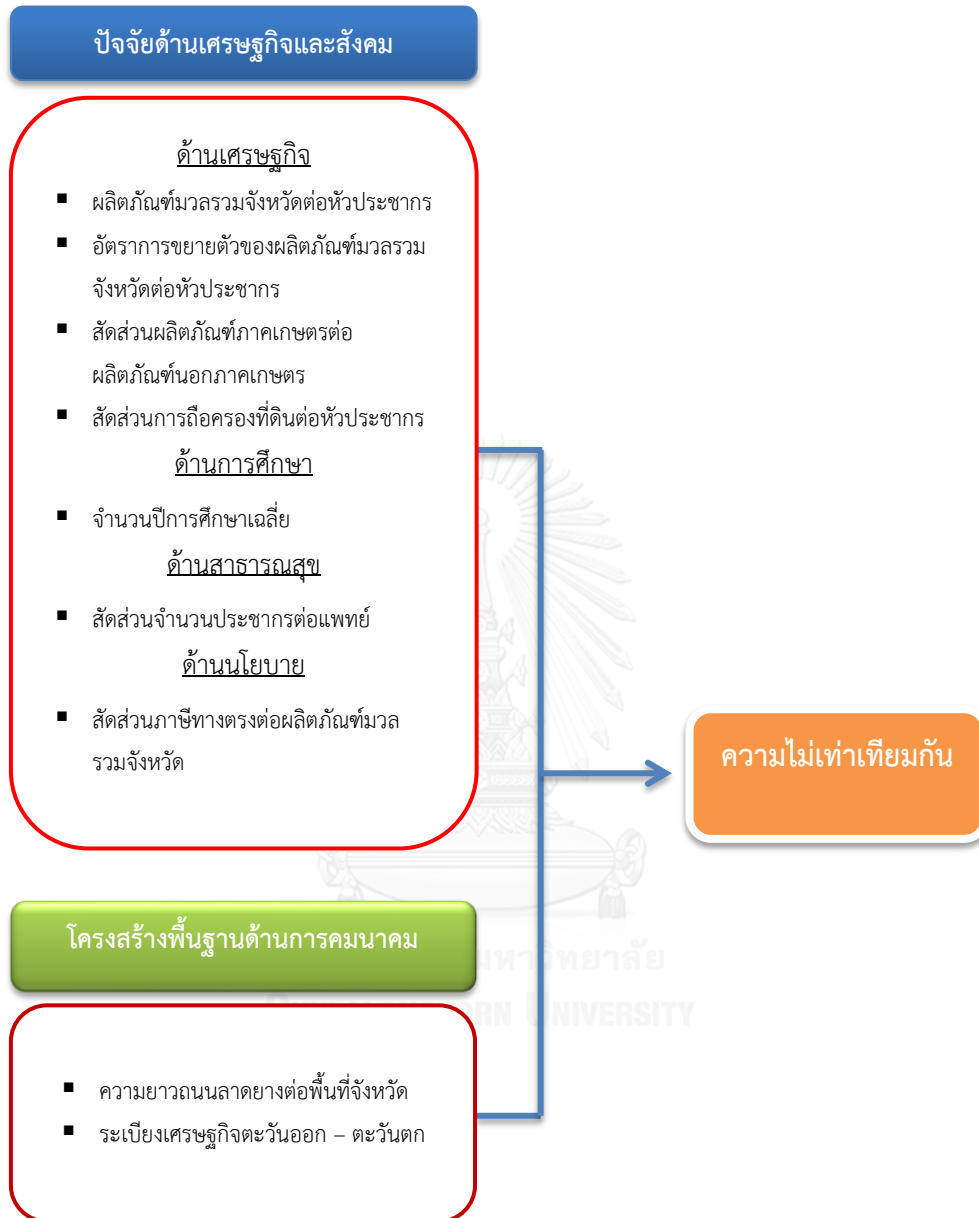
ปัจจัยด้านเศรษฐกิจและสังคม

ด้านเศรษฐกิจ

■ ผลิตภัณฑ์มวลรวมจังหวัดต่อหัวประชากร

■ อัตราการขยายตัวของผลิตภัณฑ์มวลรวมจังหวัดต่อหัวประชากร

■ สัดส่วนผลิตภัณฑ์ภาคเกษตรต่อผลิตภัณฑ์นอกภาคเกษตร

■ สัดส่วนการถือครองที่ดินต่อหัวประชากร

ด้านการศึกษา

■ จำนวนปีการศึกษาเฉลี่ย

ด้านสาธารณสุข

■ สัดส่วนจำนวนประชากรต่อแพทย์

ด้านนโยบาย

■ สัดส่วนภาษีทางตรงต่อผลิตภัณฑ์มวลรวมจังหวัด

ความไม่เท่าเทียมกัน

โครงสร้างพื้นฐานด้านการคมนาคม

■ ความยาวถนนลาดยางต่อพื้นที่จังหวัด

■ ระเบียงเศรษฐกิจตะวันออก – ตะวันตก

จุฬาลงกรณ์มหาวิทยาลัย
CHULALONGKORN UNIVERSITY